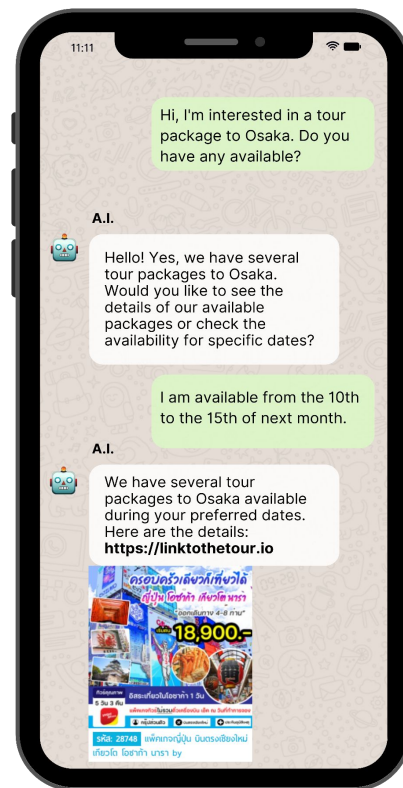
11:11

Hi, I'm interested in a tour package to Osaka. Do you have any available?

A.I.

Hello! Yes, we have several tour packages to Osaka. Would you like to see the details of our available packages or check the availability for specific dates?

I am available from the 10th to the 15th of next month.

A.I.

We have several tour packages to Osaka available during your preferred dates. Here are the details: https://linktothetour.io

ครอบครัวเดียวกันเที่ยวได้
ญี่ปุ่น โอซาก้า เกียวโต นารา
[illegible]
18,900.-
5 วัน 3 คืน
อิสระเที่ยวในโอซาก้า 1 วัน
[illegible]

รหัส: 28748 แพ็คเกจญี่ปุ่น บินตรงเชียงใหม่ เกียวโต โอซาก้า นารา by